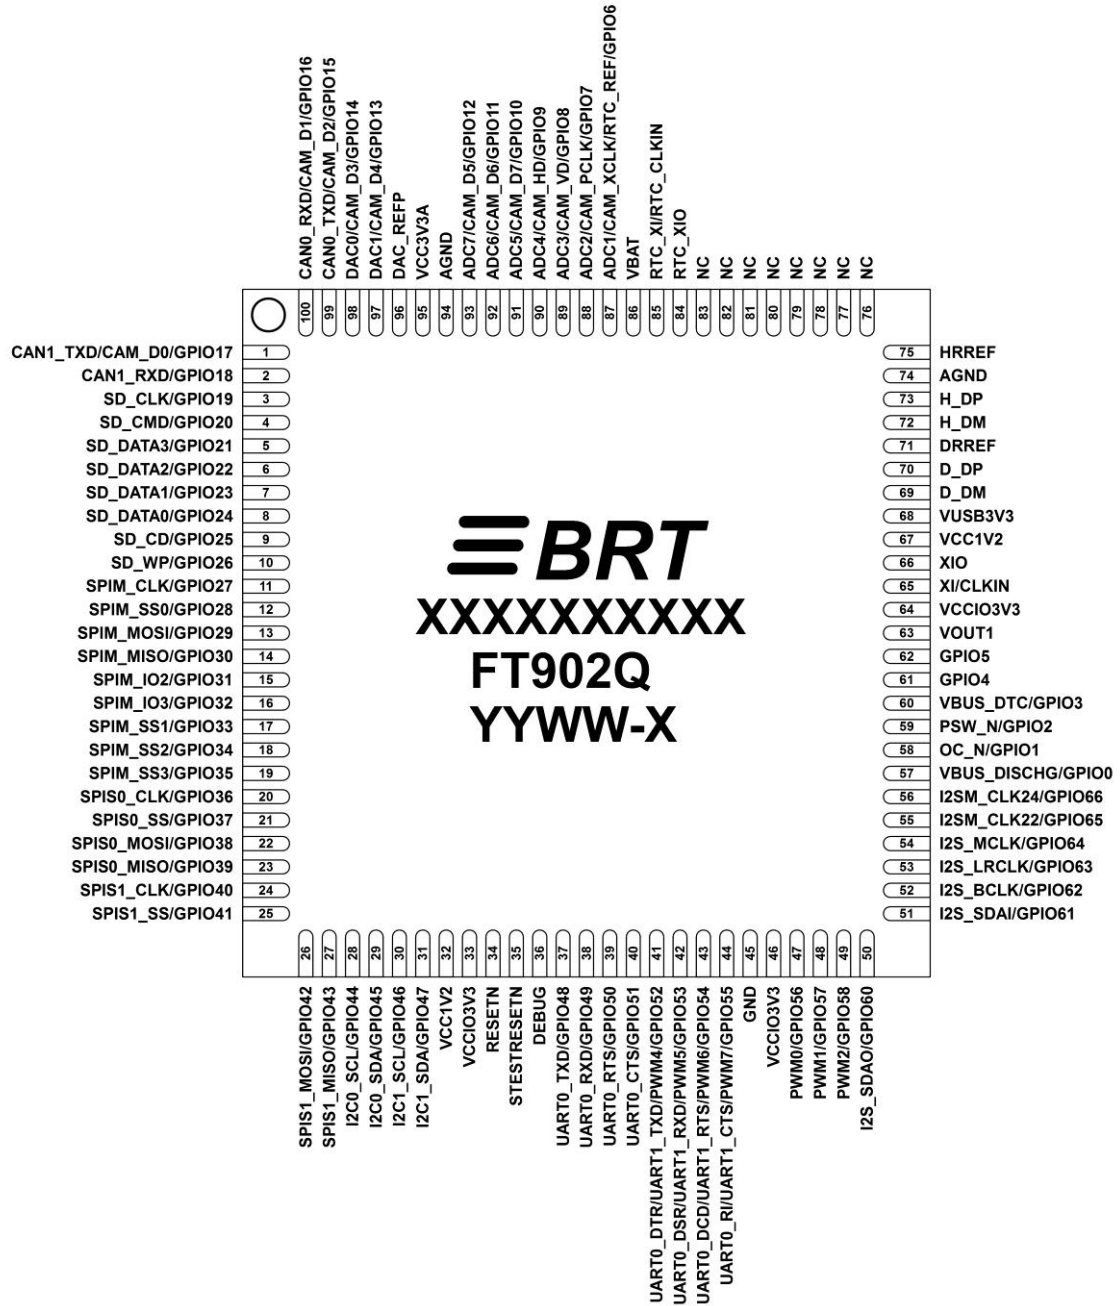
CAN0_RXD/CAM_D1/GPIO16
100
CAN0_TXD/CAM_D2/GPIO15
99
DAC0/CAM_D3/GPIO14
98
DAC1/CAM_D4/GPIO13
97
DAC_REFP
96
VCC3V3A
95
AGND
94
ADC7/CAM_D5/GPIO12
93
ADC6/CAM_D6/GPIO11
92
ADC5/CAM_D7/GPIO10
91
ADC4/CAM_HD/GPIO9
90
ADC3/CAM_VD/GPIO8
89
ADC2/CAM_PCLK/GPIO7
88
ADC1/CAM_XCLK/RTC_REF/GPIO6
87
VBAT
86
RTC_XI/RTC_CLKIN
85
RTC_XIO
84
NC
83
NC
82
NC
81
NC
80
NC
79
NC
78
NC
77
NC
76

CAN1_TXD/CAM_D0/GPIO17 1
CAN1_RXD/GPIO18 2
SD_CLK/GPIO19 3
SD_CMD/GPIO20 4
SD_DATA3/GPIO21 5
SD_DATA2/GPIO22 6
SD_DATA1/GPIO23 7
SD_DATA0/GPIO24 8
SD_CD/GPIO25 9
SD_WP/GPIO26 10
SPIM_CLK/GPIO27 11
SPIM_SS0/GPIO28 12
SPIM_MOSI/GPIO29 13
SPIM_MISO/GPIO30 14
SPIM_IO2/GPIO31 15
SPIM_IO3/GPIO32 16
SPIM_SS1/GPIO33 17
SPIM_SS2/GPIO34 18
SPIM_SS3/GPIO35 19
SPIS0_CLK/GPIO36 20
SPIS0_SS/GPIO37 21
SPIS0_MOSI/GPIO38 22
SPIS0_MISO/GPIO39 23
SPIS1_CLK/GPIO40 24
SPIS1_SS/GPIO41 25

BRT
XXXXXXXXXX
FT902Q
YYWW-X

75 HRREF
74 AGND
73 H_DP
72 H_DM
71 DRREF
70 D_DP
69 D_DM
68 VUSB3V3
67 VCC1V2
66 XIO
65 XI/CLKIN
64 VCCIO3V3
63 VOUT1
62 GPIO5
61 GPIO4
60 VBUS_DTC/GPIO3
59 PSW_N/GPIO2
58 OC_N/GPIO1
57 VBUS_DISCHG/GPIO0
56 I2SM_CLK24/GPIO66
55 I2SM_CLK22/GPIO65
54 I2S_MCLK/GPIO64
53 I2S_LRCLK/GPIO63
52 I2S_BCLK/GPIO62
51 I2S_SDAI/GPIO61

26 SPIS1_MOSI/GPIO42
27 SPIS1_MISO/GPIO43
28 I2C0_SCL/GPIO44
29 I2C0_SDA/GPIO45
30 I2C1_SCL/GPIO46
31 I2C1_SDA/GPIO47
32 VCC1V2
33 VCCIO3V3
34 RESETN
35 STESTRESETN
36 DEBUG
37 UART0_TXD/GPIO48
38 UART0_RXD/GPIO49
39 UART0_RTS/GPIO50
40 UART0_CTS/GPIO51
41 UART0_DTR/UART1_TXD/PWM4/GPIO52
42 UART0_DSR/UART1_RXD/PWM5/GPIO53
43 UART0_DCD/UART1_RTS/PWM6/GPIO54
44 UART0_RI/UART1_CTS/PWM7/GPIO55
45 GND
46 VCCIO3V3
47 PWM0/GPIO56
48 PWM1/GPIO57
49 PWM2/GPIO58
50 I2S_SDAO/GPIO60